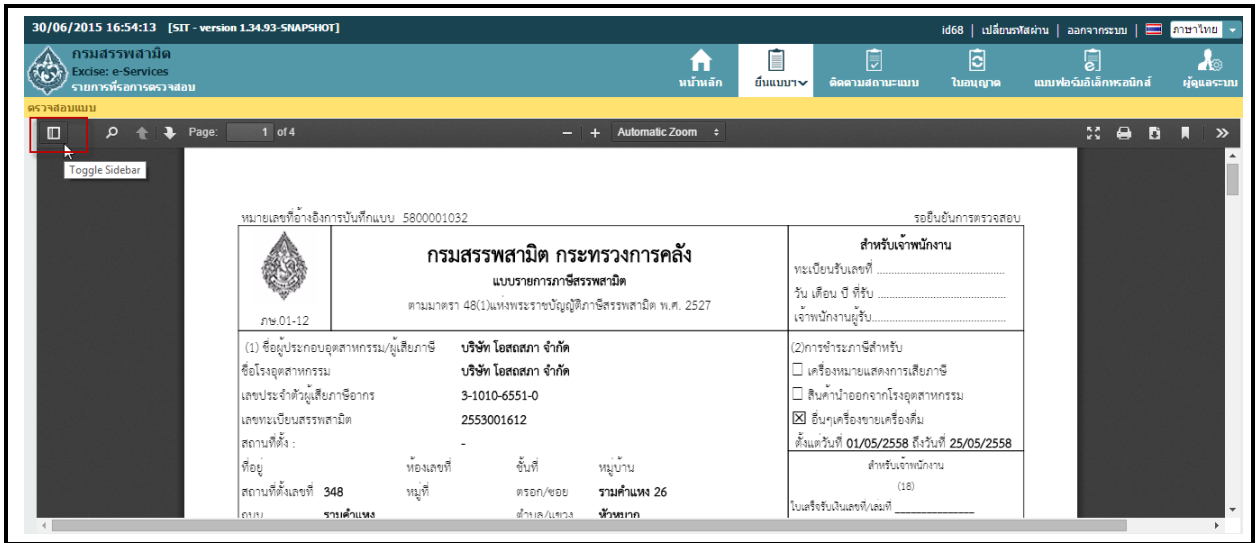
30/06/2015 16:54:13 [SIT - version 1.34.93-SNAPSHOT]

id68 | เปลี่ยนรหัสผ่าน | ออกจากระบบ | ภาษาไทย

กรมสรรพสามิต
Excise: e-Services
รายการที่รอการตรวจสอบ

หน้าหลัก
ยื่นแบบฯ
ติดตามสถานะแบบ
ใบอนุญาต
แบบฟอร์มอิเล็กทรอนิกส์
ผู้ดูแลระบบ

ตรวจสอบแบบ

Page: 1 of 4
Automatic Zoom
Toggle Sidebar

หมายเลขที่อ้างอิงการบันทึกแบบ 5800001032

รอยืนยันการตรวจสอบ

กรมสรรพสามิต กระทรวงการคลัง
แบบรายการภาษีสรรพสามิต
ตามมาตรา 48(1)แห่งพระราชบัญญัติภาษีสรรพสามิต พ.ศ. 2527

ภษ.01-12

สำหรับเจ้าพนักงาน
ทะเบียนรับเลขที่ ......................................
วัน เดือน ปี ที่รับ ......................................
เจ้าพนักงานผู้รับ......................................

(1) ชื่อผู้ประกอบอุตสาหกรรม/ผู้เสียภาษี บริษัท โอสถสภา จำกัด
ชื่อโรงอุตสาหกรรม บริษัท โอสถสภา จำกัด
เลขประจำตัวผู้เสียภาษีอากร 3-1010-6551-0
เลขทะเบียนสรรพสามิต 2553001612
สถานที่ตั้ง : -
ที่อยู่ ห้องเลขที่ ชั้นที่ หมู่บ้าน
สถานที่ตั้งเลขที่ 348 หมู่ที่ ตรอก/ซอย รามคำแหง 26
ถนน รามคำแหง ตำบล/แขวง หัวหมาก

(2)การชำระภาษีสำหรับ
☐ เครื่องหมายแสดงการเสียภาษี
☐ สินค้านำออกจากโรงอุตสาหกรรม
☒ อื่นๆเครื่องขายเครื่องดื่ม
ตั้งแต่วันที่ 01/05/2558 ถึงวันที่ 25/05/2558

สำหรับเจ้าพนักงาน
(18)
ใบเสร็จรับเงินเลขที่/เล่มที่ ____________